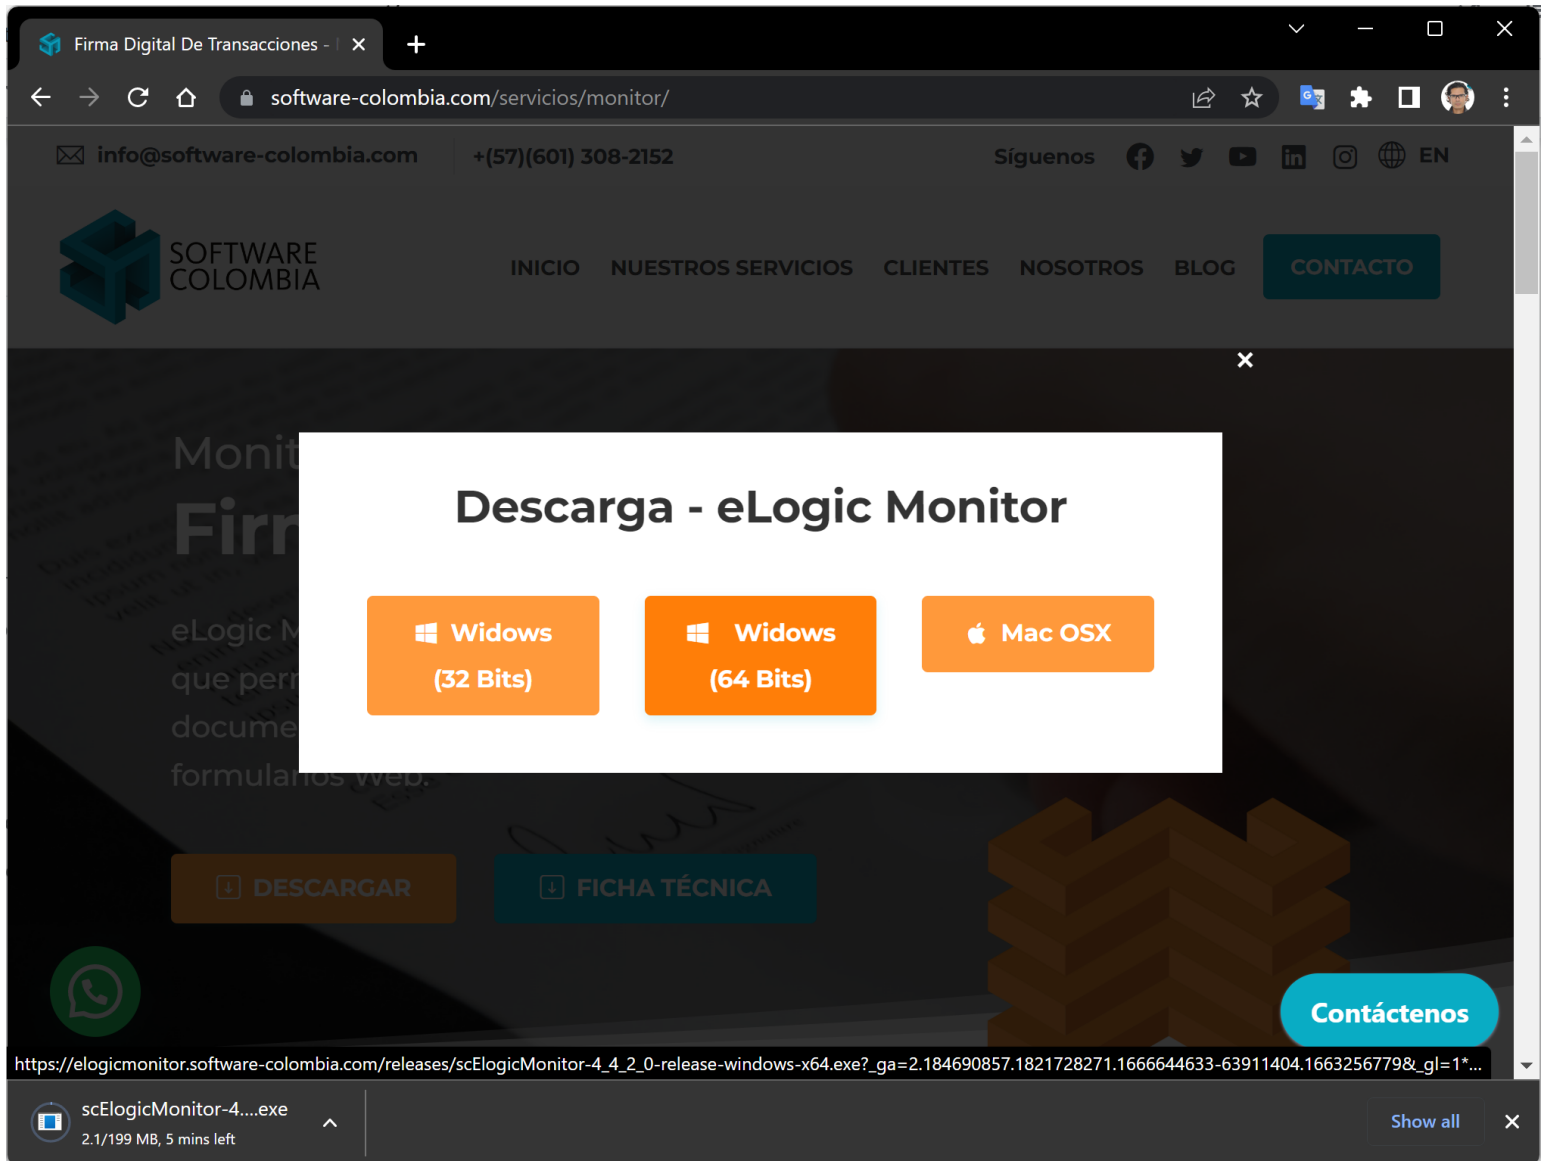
Firma Digital De Transacciones - |

software-colombia.com/servicios/monitor/

info@software-colombia.com +(57)(601) 308-2152 Síguenos EN

SOFTWARE COLOMBIA

INICIO NUESTROS SERVICIOS CLIENTES NOSOTROS BLOG CONTACTO

Monit
Firn

eLogic M
que perr
docume
formularios web.

DESCARGAR FICHA TÉCNICA

Descarga - eLogic Monitor

Widows (32 Bits)

Widows (64 Bits)

Mac OSX

Contáctenos

https://elogicmonitor.software-colombia.com/releases/scElogicMonitor-4_4_2_0-release-windows-x64.exe?_ga=2.184690857.1821728271.1666644633-63911404.1663256779&_gl=1*...

scElogicMonitor-4....exe
2.1/199 MB, 5 mins left

Show all